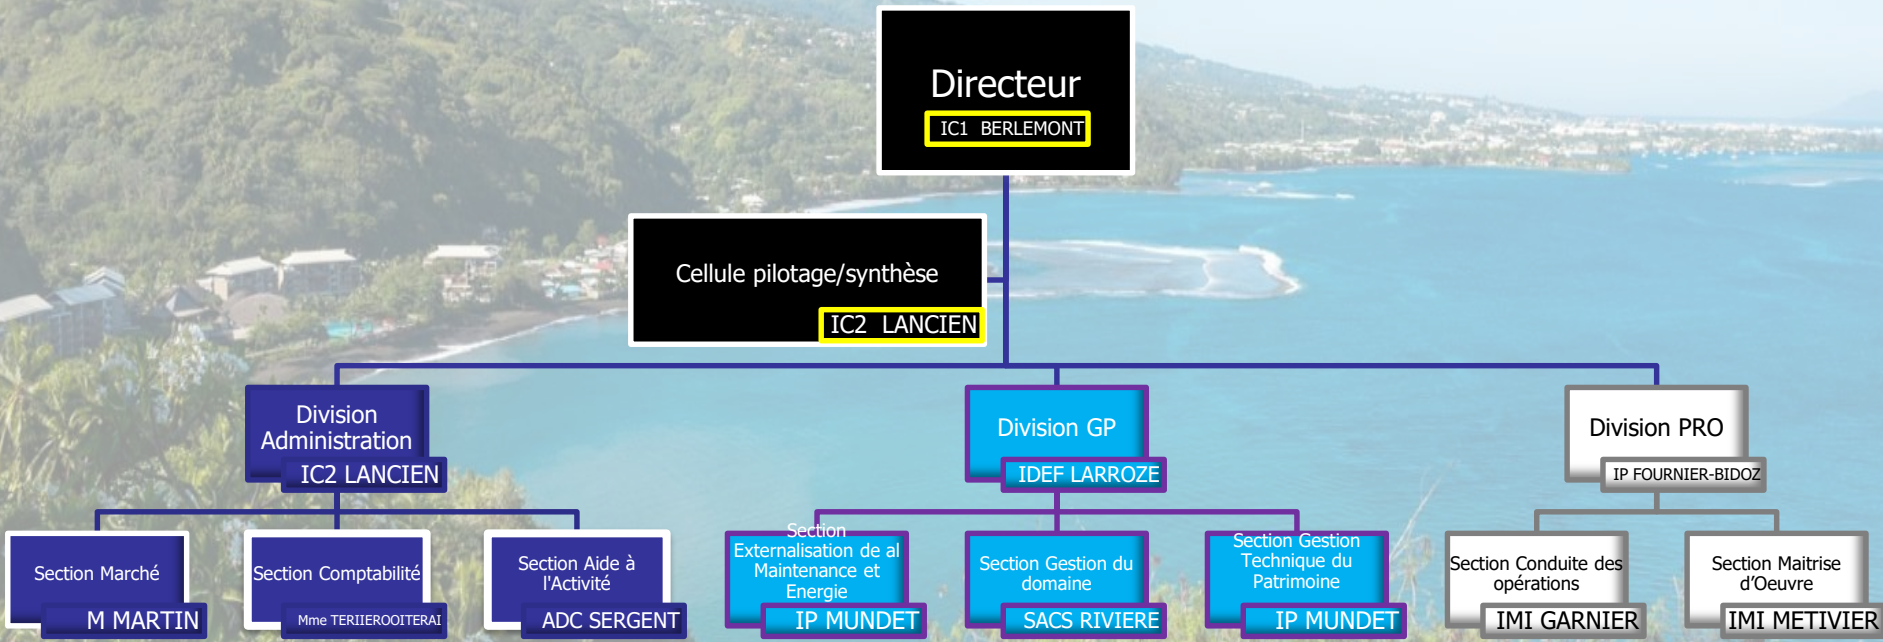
Directeur
IC1 BERLEMONT

Cellule pilotage/synthèse
IC2 LANCIEN

Division Administration
IC2 LANCIEN

Division GP
IDEF LARROZE

Division PRO
IP FOURNIER-BIDOZ

Section Marché
M MARTIN

Section Comptabilité
Mme TERIIEROOITERAI

Section Aide à l'Activité
ADC SERGENT

Section Externalisation de al Maintenance et Energie
IP MUNDET

Section Gestion du domaine
SACS RIVIERE

Section Gestion Technique du Patrimoine
IP MUNDET

Section Conduite des opérations
IMI GARNIER

Section Maitrise d'Oeuvre
IMI METIVIER